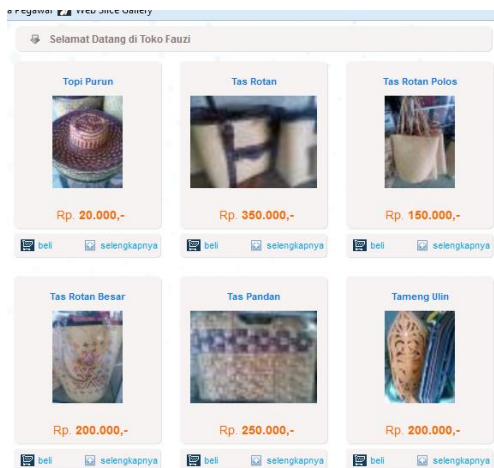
a Pegawai Web Slice Gallery

Selamat Datang di Toko Fauzi

Topi Purun

Rp. 20.000,-

beli selengkapnya

Tas Rotan

Rp. 350.000,-

beli selengkapnya

Tas Rotan Polos

Rp. 150.000,-

beli selengkapnya

Tas Rotan Besar

Rp. 200.000,-

beli selengkapnya

Tas Pandan

Rp. 250.000,-

beli selengkapnya

Tameng Ulin

Rp. 200.000,-

beli selengkapnya